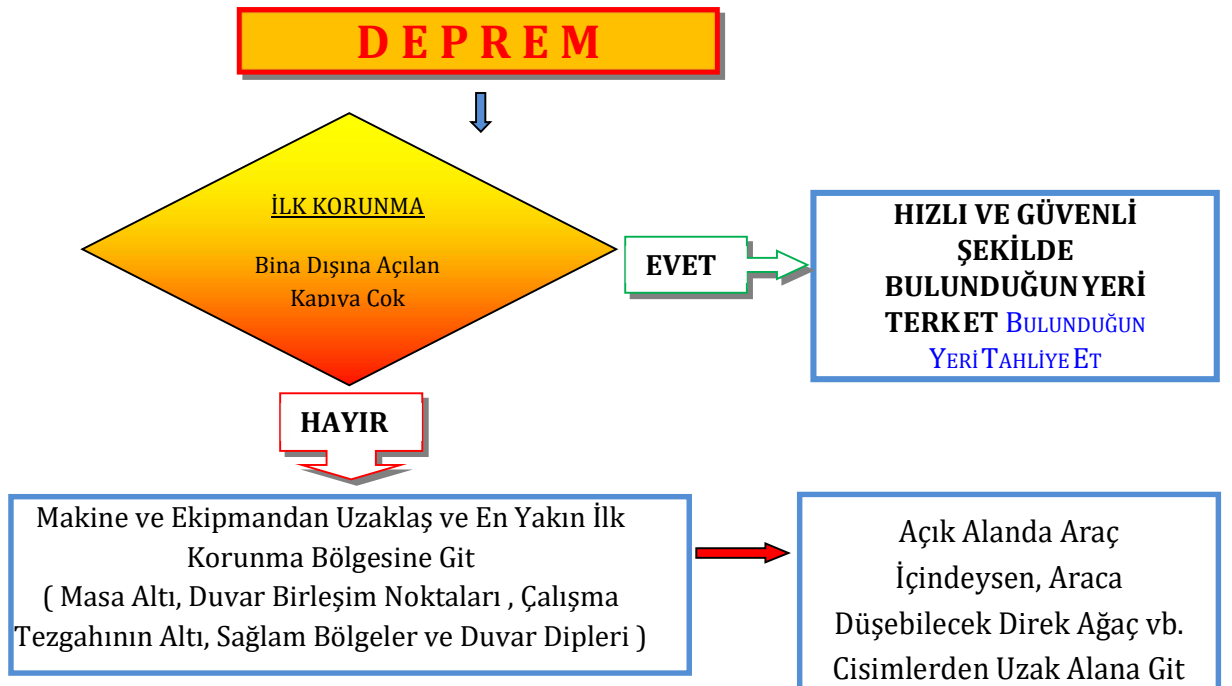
D E P R E M

İLK KORUNMA

Bina Dışına Açılan Kapıya Çok

EVET

HIZLI VE GÜVENLİ ŞEKİLDE BULUNDUĞUN YERİ TERK ET BULUNDUĞUN YERİ TAHLİYE ET

HAYIR

Makine ve Ekipmandan Uzaklaş ve En Yakın İlk Korunma Bölgesine Git
( Masa Altı, Duvar Birleşim Noktaları , Çalışma Tezgahının Altı, Sağlam Bölgeler ve Duvar Dipleri )

Açık Alanda Araç İçindeysen, Araca Düşebilecek Direk Ağaç vb. Cisimlerden Uzak Alana Git